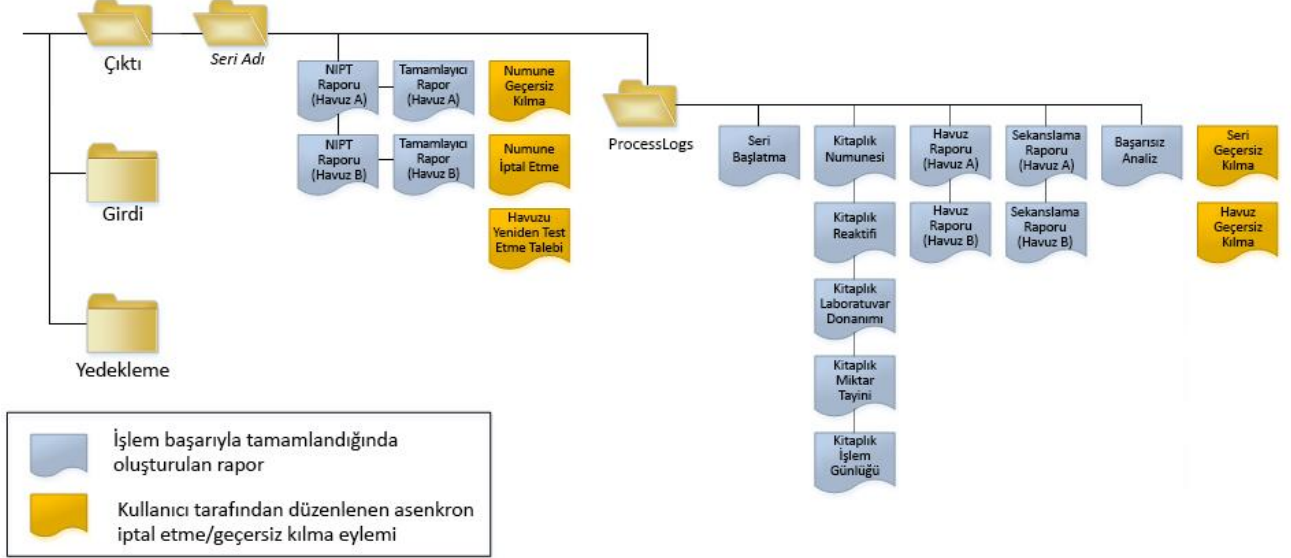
Çıktı

Seri Adı

Girdi

Yedekleme

NIPT Raporu (Havuz A)

Tamamlayıcı Rapor (Havuz A)

NIPT Raporu (Havuz B)

Tamamlayıcı Rapor (Havuz B)

Numune Geçersiz Kılma

Numune İptal Etme

Havuzu Yeniden Test Etme Talebi

ProcessLogs

Seri Başlatma

Kitaplık Numunesi

Kitaplık Reaktifi

Kitaplık Laboratuvar Donanımı

Kitaplık Miktar Tayini

Kitaplık İşlem Günlüğü

Havuz Raporu (Havuz A)

Havuz Raporu (Havuz B)

Sekanslama Raporu (Havuz A)

Sekanslama Raporu (Havuz B)

Başarısız Analiz

Seri Geçersiz Kılma

Havuz Geçersiz Kılma

İşlem başarıyla tamamlandığında oluşturulan rapor

Kullanıcı tarafından düzenlenen asenkron iptal etme/geçersiz kılma eylemi